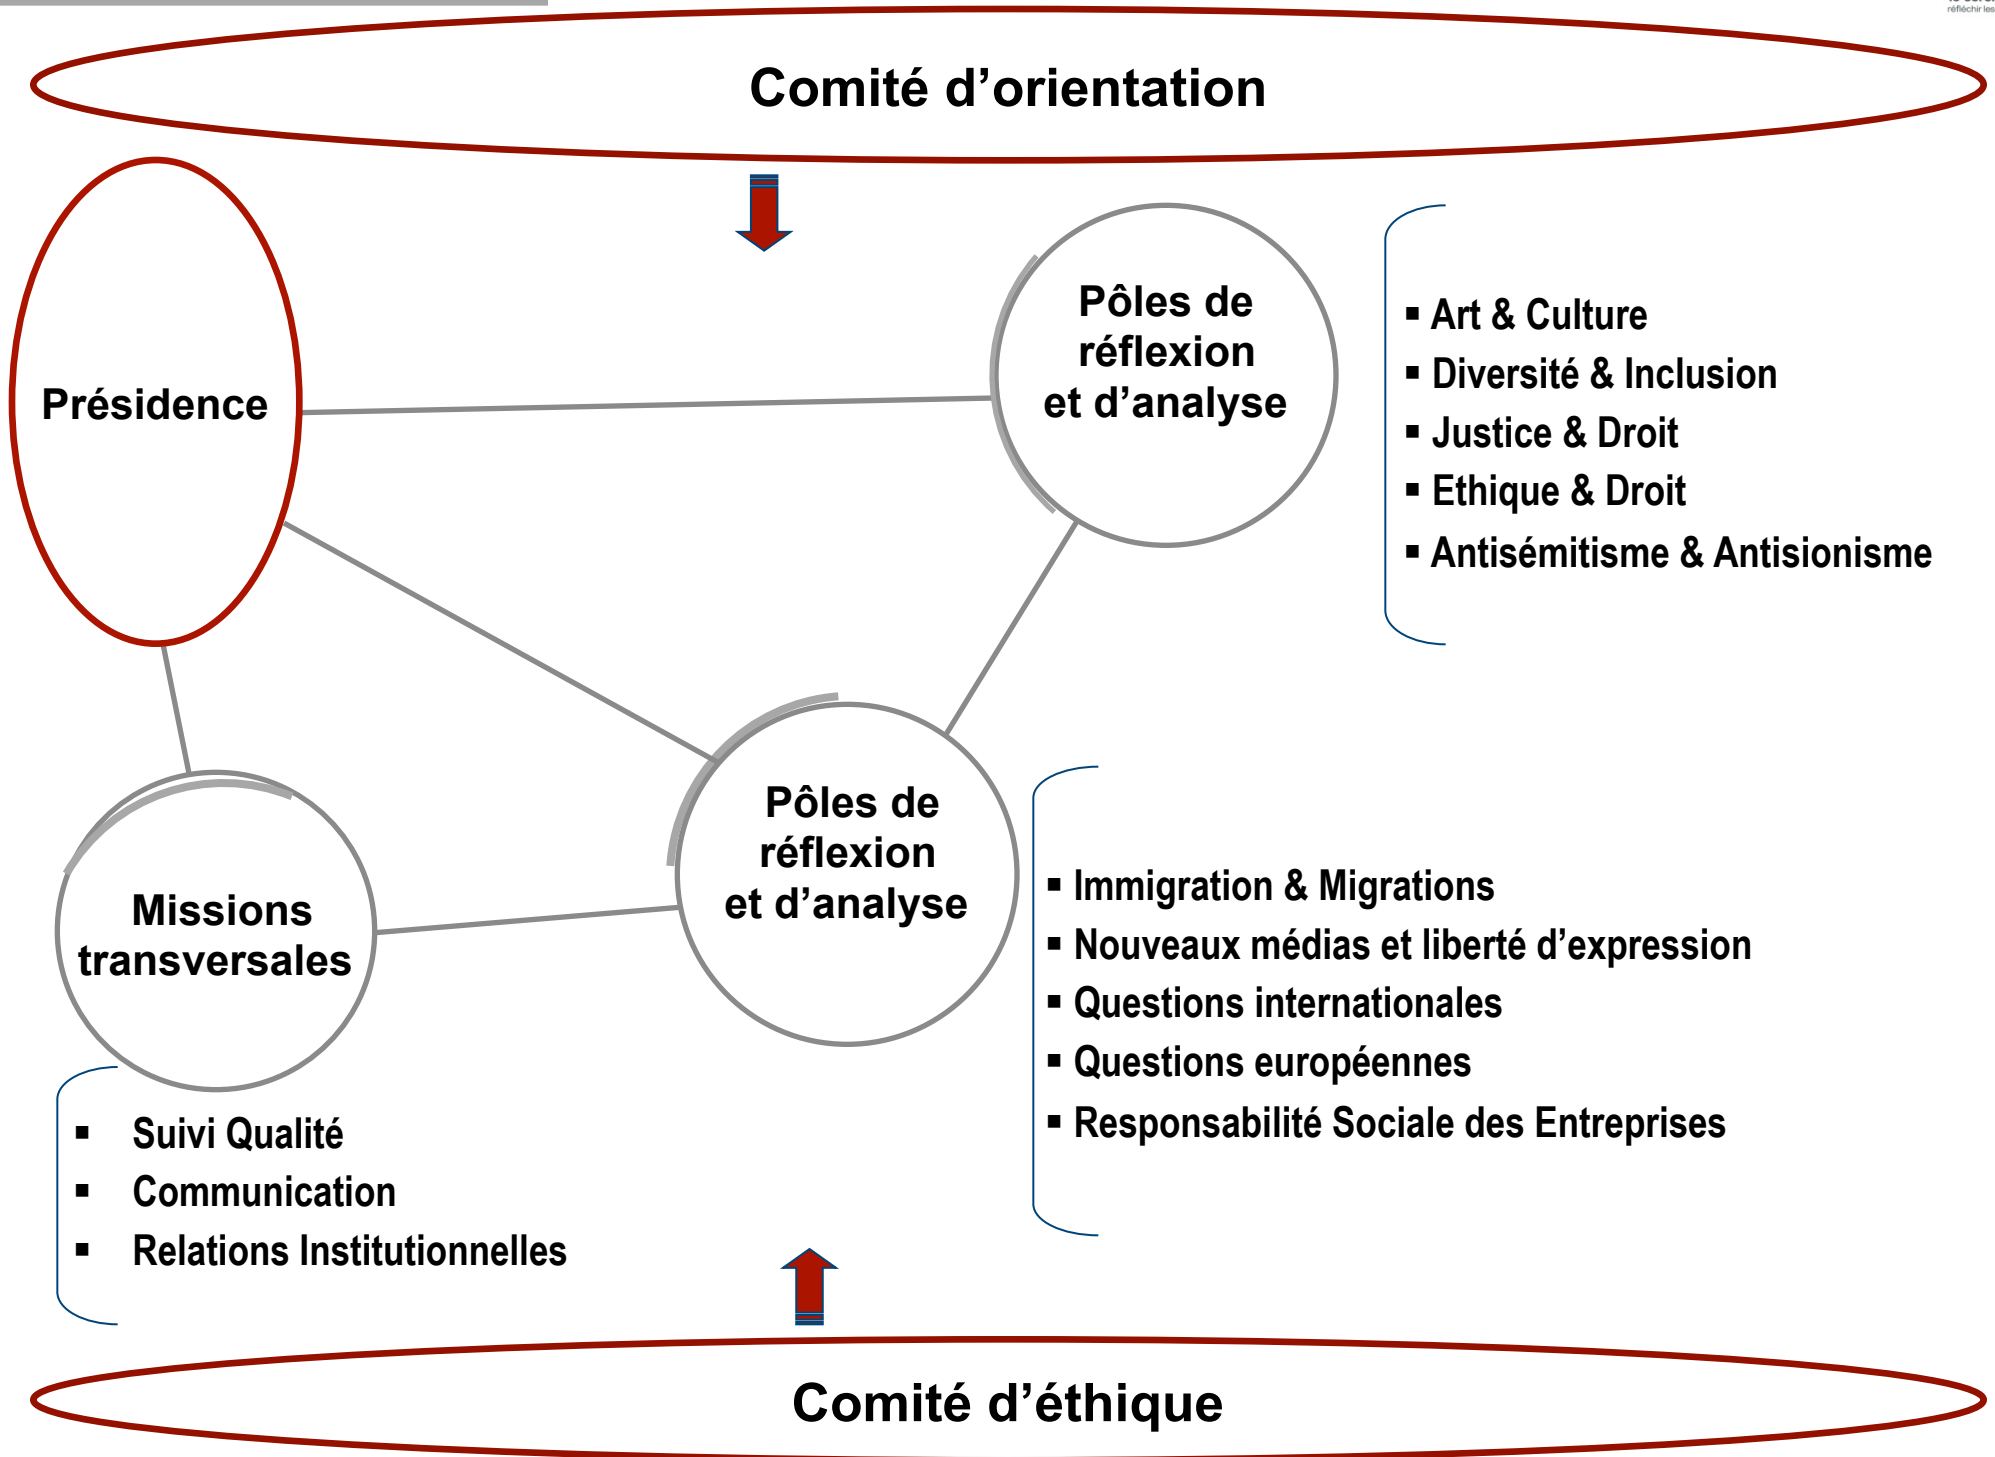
Comité d'orientation

Présidence

Pôles de réflexion et d'analyse

▪ Art & Culture
▪ Diversité & Inclusion
▪ Justice & Droit
▪ Ethique & Droit
▪ Antisémitisme & Antisionisme

Pôles de réflexion et d'analyse

Missions transversales

▪ Immigration & Migrations
▪ Nouveaux médias et liberté d'expression
▪ Questions internationales
▪ Questions européennes
▪ Responsabilité Sociale des Entreprises

▪ Suivi Qualité
▪ Communication
▪ Relations Institutionnelles

Comité d'éthique